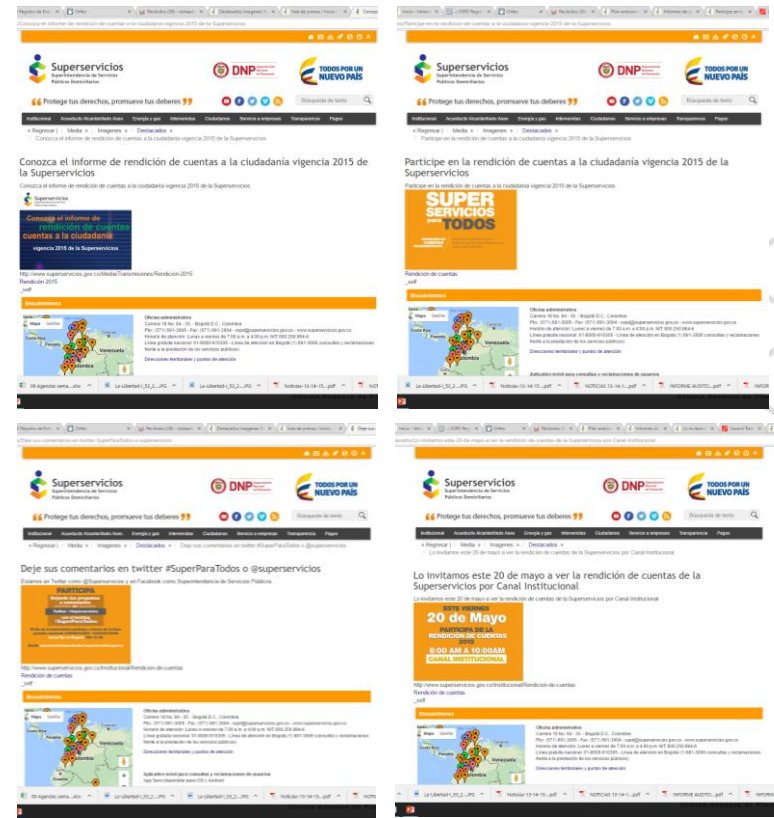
Superservicios
Superintendencia de Servicios Públicos Domiciliarios

DNP

TODOS POR UN NUEVO PAÍS

Protege tus derechos, promueve tus deberes

Búsqueda de texto

Institucional | Acueducto Alcantarillado Aseo | Energía y gas | Intervenidas | Ciudadanos | Servicios a empresas | Transparencia | Pagos

« Regresar | Media » Imagenes » Destacados »

Conozca el informe de rendición de cuentas a la ciudadanía vigencia 2015 de la Superservicios

Conozca el informe de rendición de cuentas a la ciudadanía vigencia 2015 de la Superservicios

Conozca el informe de rendición de cuentas a la ciudadanía vigencia 2015 de la Superservicios

http://www.superservicios.gov.co/Media/Transmisiones/Rendicion-2015
Rendición 2015
_pdf

Oficinas administrativas

Direcciones territoriales y puntos de atención

Venezuela

Superservicios
Superintendencia de Servicios Públicos Domiciliarios

DNP

TODOS POR UN NUEVO PAÍS

Protege tus derechos, promueve tus deberes

Búsqueda de texto

« Regresar | Media » Imagenes » Destacados »

Participe en la rendición de cuentas a la ciudadanía vigencia 2015 de la Superservicios

Participe en la rendición de cuentas a la ciudadanía vigencia 2015 de la Superservicios

SUPER SERVICIOS PARA TODOS

Rendición de cuentas
_pdf

Oficinas administrativas

Direcciones territoriales y puntos de atención

Aplicativo móvil para consultas y reclamaciones de usuarios

Superservicios
Superintendencia de Servicios Públicos Domiciliarios

DNP

TODOS POR UN NUEVO PAÍS

Protege tus derechos, promueve tus deberes

Búsqueda de texto

« Regresar | Media » Imagenes » Destacados » Deje sus comentarios en twitter #SuperParaTodos o @superservicios

Deje sus comentarios en twitter #SuperParaTodos o @superservicios

Estamos en Twitter como @Superservicios y en Facebook como Superintendencia de Servicios Públicos

PARTICIPA

http://www.superservicios.gov.co/Institucional/Rendicion-de-cuentas
Rendición de cuentas
_pdf

Oficinas administrativas

Direcciones territoriales y puntos de atención

Aplicativo móvil para consultas y reclamaciones de usuarios

Superservicios
Superintendencia de Servicios Públicos Domiciliarios

DNP

TODOS POR UN NUEVO PAÍS

Protege tus derechos, promueve tus deberes

Búsqueda de texto

« Regresar | Media » Imagenes » Destacados »
Lo invitamos este 20 de mayo a ver la rendición de cuentas de la Superservicios por Canal Institucional

Lo invitamos este 20 de mayo a ver la rendición de cuentas de la Superservicios por Canal Institucional

Lo invitamos este 20 de mayo a ver la rendición de cuentas de la Superservicios por Canal Institucional

ESTE VIERNES
20 de Mayo
PARTICIPA DE LA RENDICIÓN DE CUENTAS 2016
8:00 AM A 10:00AM
CANAL INSTITUCIONAL

http://www.superservicios.gov.co/Institucional/Rendicion-de-cuentas
Rendición de cuentas
_pdf

Oficinas administrativas

Direcciones territoriales y puntos de atención